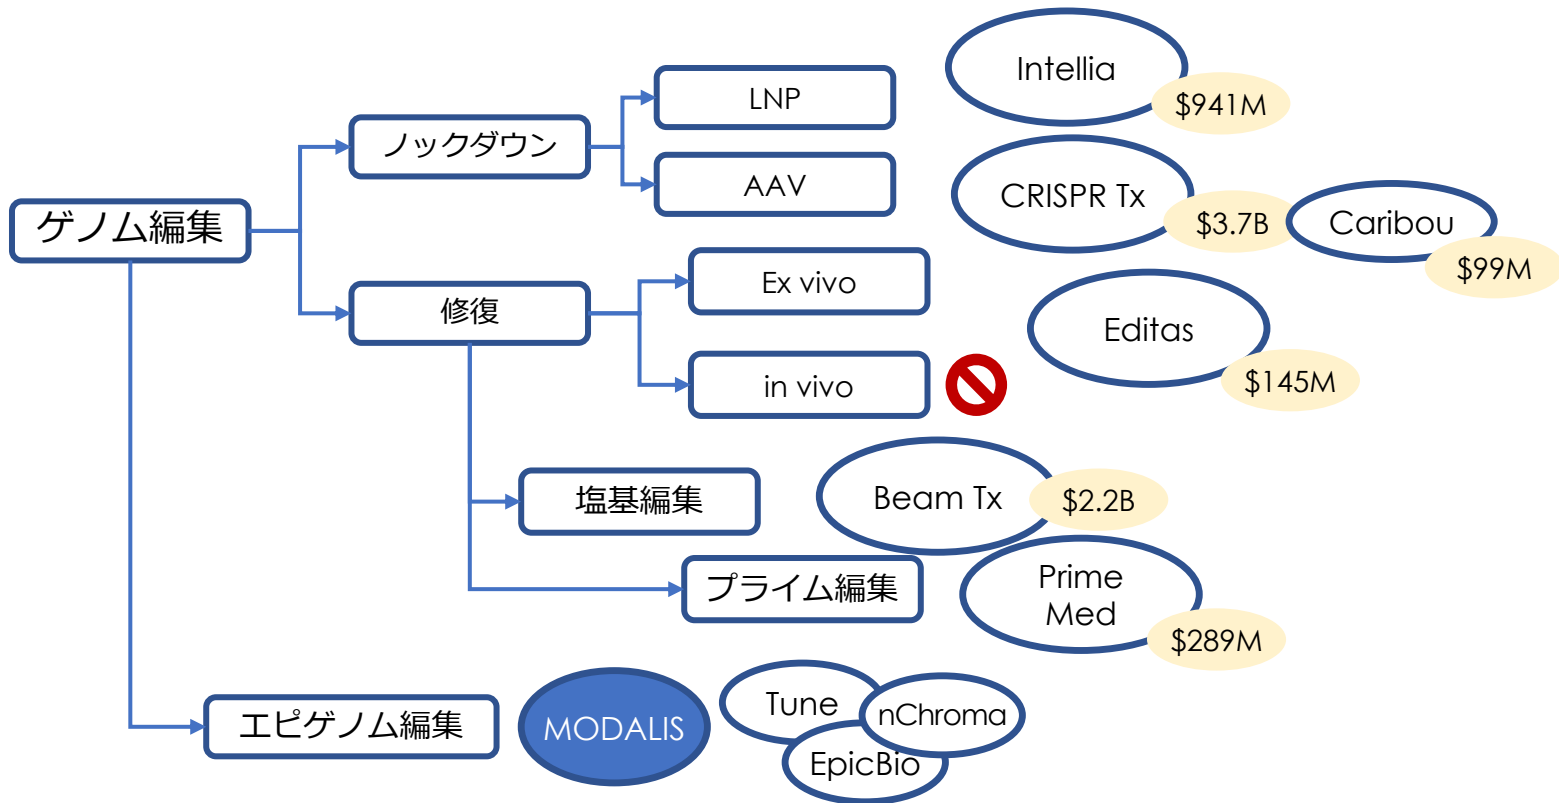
ゲノム編集

ノックダウン

LNP

AAV

修復

Ex vivo

in vivo

塩基編集

プライム編集

エピゲノム編集

Intellia
$941M

CRISPR Tx
$3.7B

Caribou
$99M

Editas
$145M

Beam Tx
$2.2B

Prime Med
$289M

MODALIS

Tune

nChroma

EpicBio